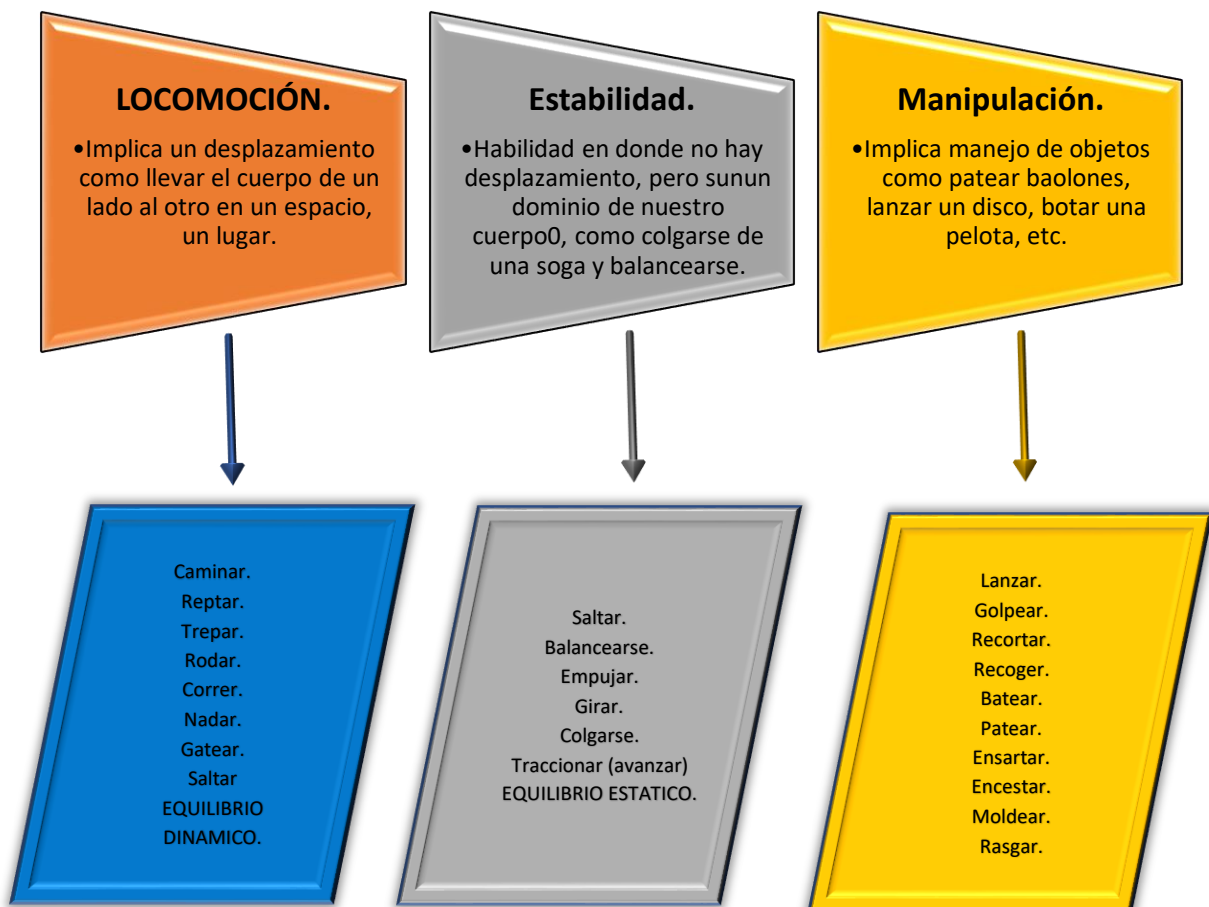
LOCOMOCIÓN.

•Implica un desplazamiento como llevar el cuerpo de un lado al otro en un espacio, un lugar.

Estabilidad.

•Habilidad en donde no hay desplazamiento, pero sunun dominio de nuestro cuerpo0, como colgarse de una soga y balancearse.

Manipulación.

•Implica manejo de objetos como patear baolones, lanzar un disco, botar una pelota, etc.

Caminar.
Reptar.
Trepar.
Rodar.
Correr.
Nadar.
Gatear.
Saltar
EQUILIBRIO DINAMICO.

Saltar.
Balancearse.
Empujar.
Girar.
Colgarse.
Traccionar (avanzar)
EQUILIBRIO ESTATICO.

Lanzar.
Golpear.
Recortar.
Recoger.
Batear.
Patear.
Ensartar.
Encestar.
Moldear.
Rasgar.